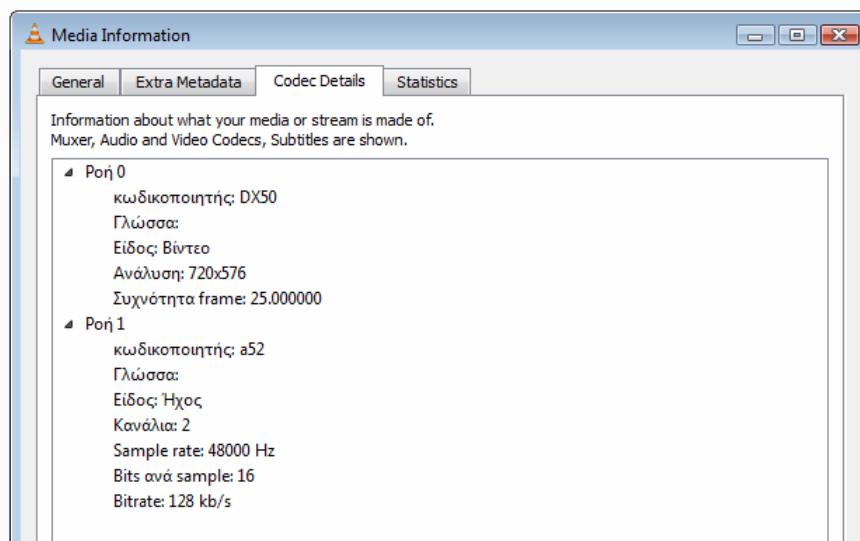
Media Information

General | Extra Metadata | Codec Details | Statistics

Information about what your media or stream is made of.
Muxer, Audio and Video Codecs, Subtitles are shown.

Ροή 0
κωδικοποιητής: DX50
Γλώσσα:
Είδος: Βίντεο
Ανάλυση: 720x576
Συχνότητα frame: 25.000000
Ροή 1
κωδικοποιητής: a52
Γλώσσα:
Είδος: Ήχος
Κανάλια: 2
Sample rate: 48000 Hz
Bits ανά sample: 16
Bitrate: 128 kb/s